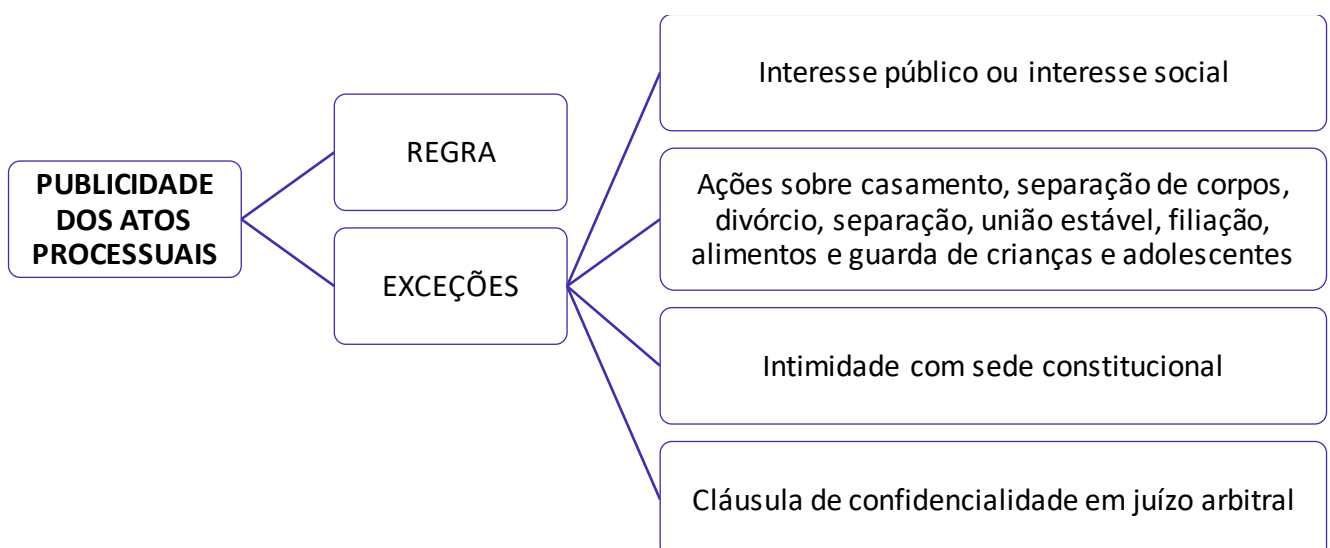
**PUBLICIDADE DOS ATOS PROCESSUAIS**

REGRA

EXCEÇÕES

Interesse público ou interesse social

Ações sobre casamento, separação de corpos, divórcio, separação, união estável, filiação, alimentos e guarda de crianças e adolescentes

Intimidade com sede constitucional

Cláusula de confidencialidade em juízo arbitral